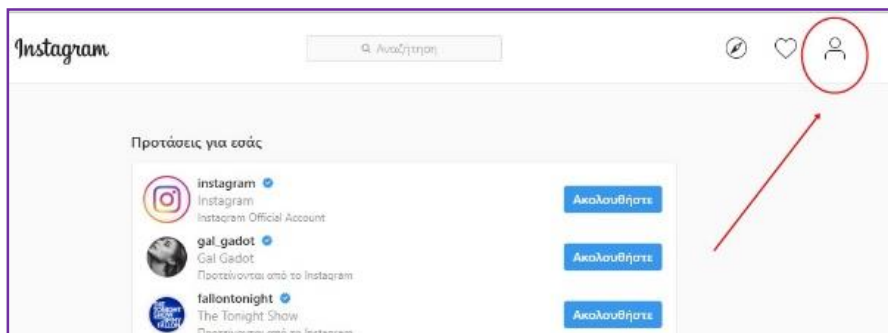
Instagram

Αναζήτηση

Προτάσεις για εσάς

instagram
Instagram
Instagram Official Account
Ακολουθήστε

gal_gadot
Gal Gadot
Προτείνονται από το Instagram
Ακολουθήστε

fallontonight
The Tonight Show
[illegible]
Ακολουθήστε